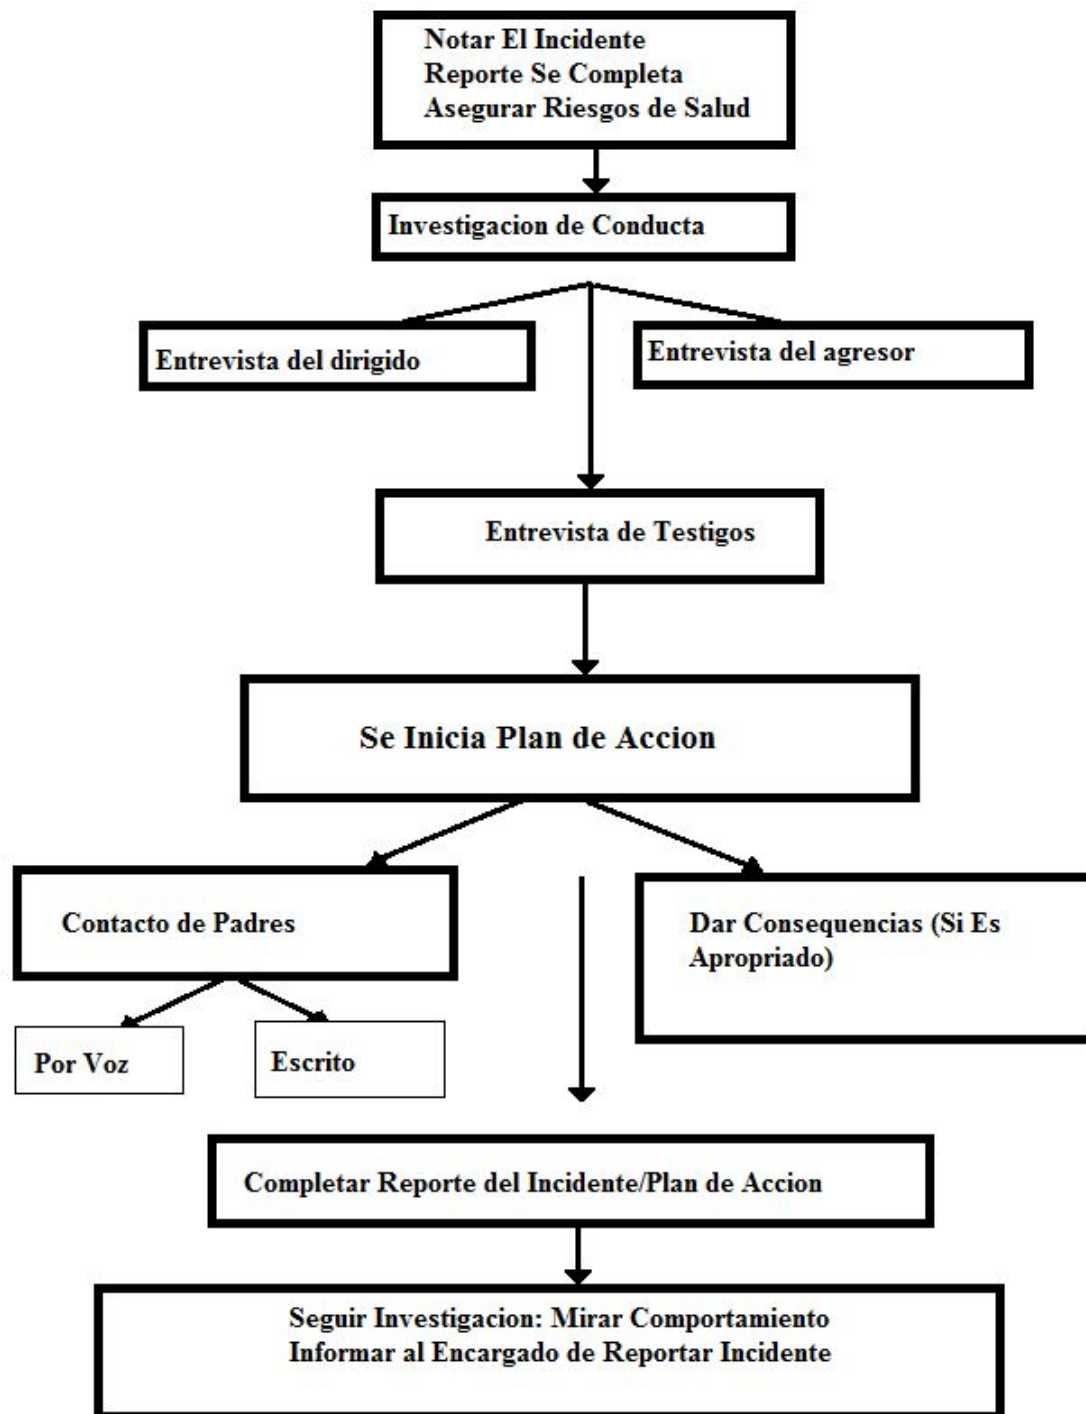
Notar El Incidente
Reporte Se Completa
Asegurar Riesgos de Salud

Investigacion de Conducta

Entrevista del dirigido

Entrevista del agresor

Entrevista de Testigos

Se Inicia Plan de Accion

Contacto de Padres

Dar Consequencias (Si Es Apropriado)

Por Voz

Escrito

Completar Reporte del Incidente/Plan de Accion

Seguir Investigacion: Mirar Comportamiento
Informar al Encargado de Reportar Incidente